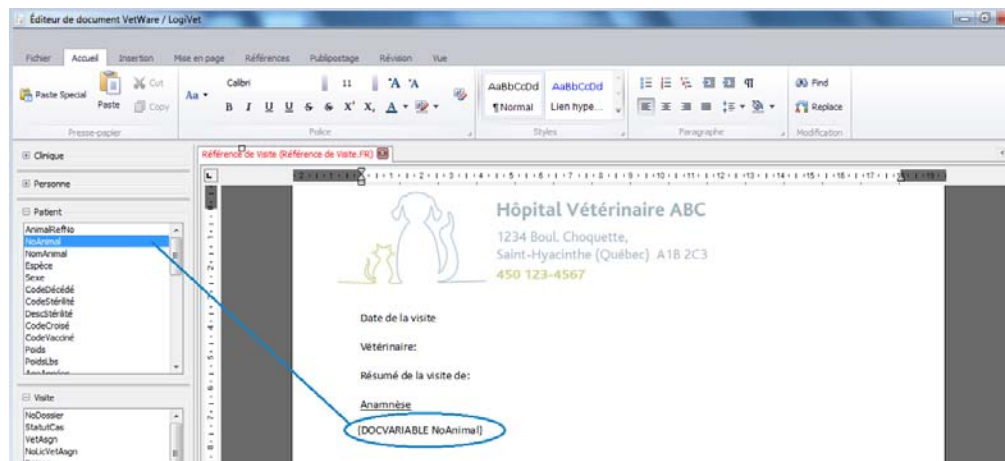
Éditeur de document VetWare / LogiVet

Fichier | Accueil | Insertion | Mise en page | Références | Publipostage | Révision | Vue

Paste Special | Paste | Cut | Copy | Presse-papier

Aa | Calibri | 11 | A A | B I U U S $x^2$ $X_2$ A | Police

AaBbCcDd ¶Normal | AaBbCcDd Lien hype... | Styles

Paragraphe

Find | Replace | Modification

Clinique

Personne

Patient

AnimalRefNo
NoAnimal
NomAnimal
Espèce
Sexe
CodeDécédé
CodeStérilité
DescStérilité
CodeCroisé
CodeVacciné
Poids
PoidsLbs

Visite

NoDossier
StatutCas
VetAsgn
NoLicVetAsgn

Référence de Visite (Référence de Visite.FR)

Hôpital Vétérinaire ABC
1234 Boul. Choquette,
Saint-Hyacinthe (Québec) A1B 2C3
450 123-4567

Date de la visite

Vétérinaire:

Résumé de la visite de:

Anamnèse

{DOCVARIABLE NoAnimal}